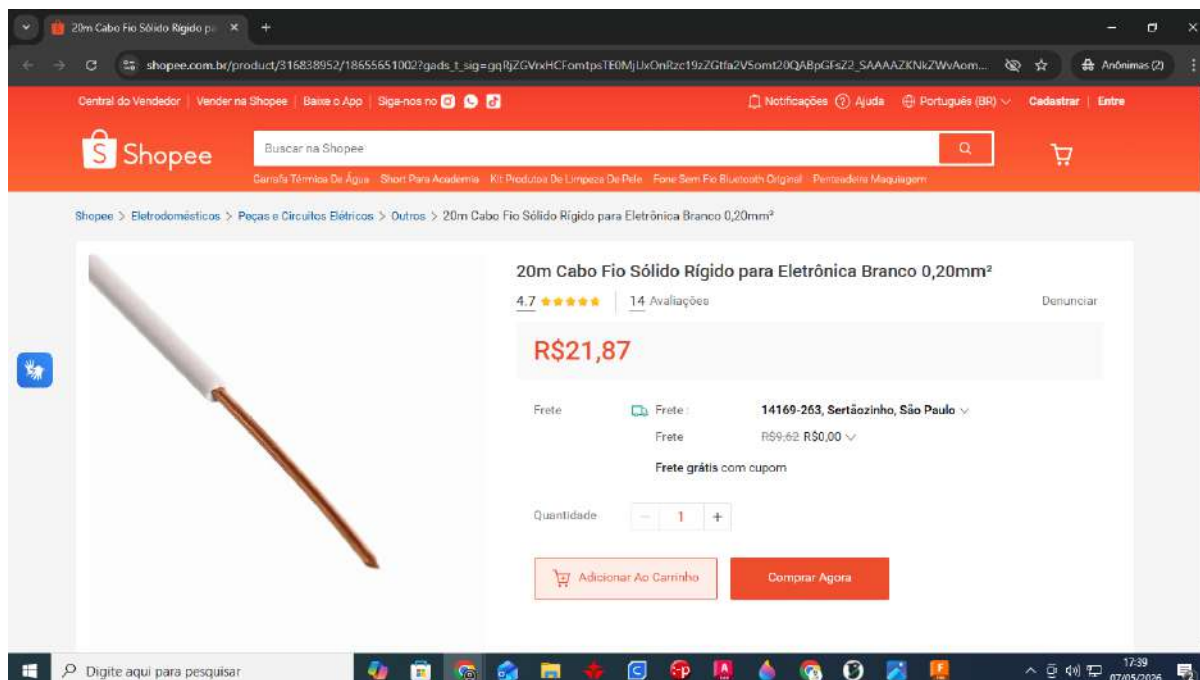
20m Cabo Fio Sólido Rígido pa ×

shopee.com.br/product/316838952/18655651002?gads_t_sig=gqRjZGVrxHCFomtpsTE0MjUxOnRzc19zZGtfa2V5omt20QABpGFsZ2_SAAAAZKNkZWvAom...

Anônimas (2)

Central do Vendedor | Vender na Shopee | Baixe o App | Siga-nos no

Notificações Ajuda Português (BR) Cadastrar | Entre

Shopee

Buscar na Shopee

Garrafa Térmica De Água Short Para Academia Kit Produtos De Limpeza De Pele Fone Sem Fio Bluetooth Original Penteadeira Maquiagem

Shopee > Eletrodomésticos > Peças e Circuitos Elétricos > Outros > 20m Cabo Fio Sólido Rígido para Eletrônica Branco 0,20mm²

20m Cabo Fio Sólido Rígido para Eletrônica Branco 0,20mm²

4.7 | 14 Avaliações Denunciar

R$21,87

Frete Frete : 14169-263, Sertãozinho, São Paulo

Frete R$9,62 R$0,00

Frete grátis com cupom

Quantidade − 1 +

Adicionar Ao Carrinho Comprar Agora

Digite aqui para pesquisar

17:39 07/05/2026